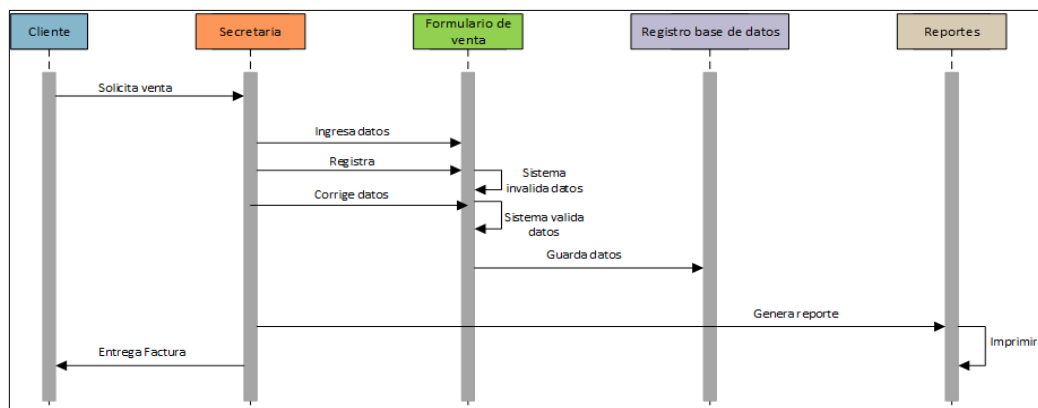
Cliente

Secretaria

Formulario de venta

Registro base de datos

Reportes

Solicita venta

Ingresa datos

Registra

Sistema invalida datos

Corrige datos

Sistema valida datos

Guarda datos

Genera reporte

Imprimir

Entrega Factura